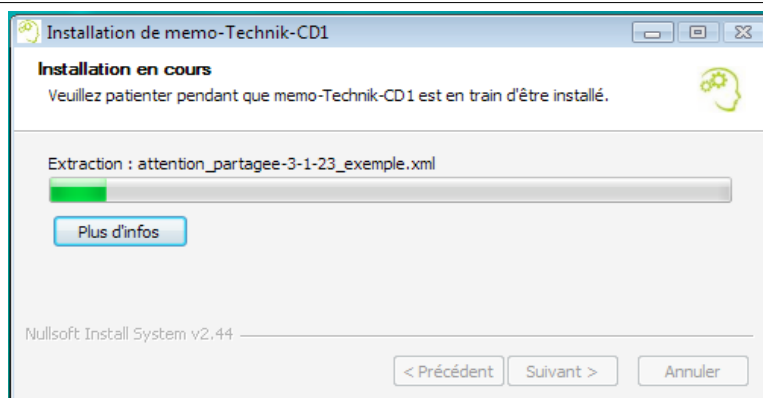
Installation de memo-Technik-CD1

Installation en cours

Veuillez patienter pendant que memo-Technik-CD1 est en train d'être installé.

Extraction : attention_partagee-3-1-23_exemple.xml

Plus d'infos

Nullsoft Install System v2.44

< Précédent

Suivant >

Annuler